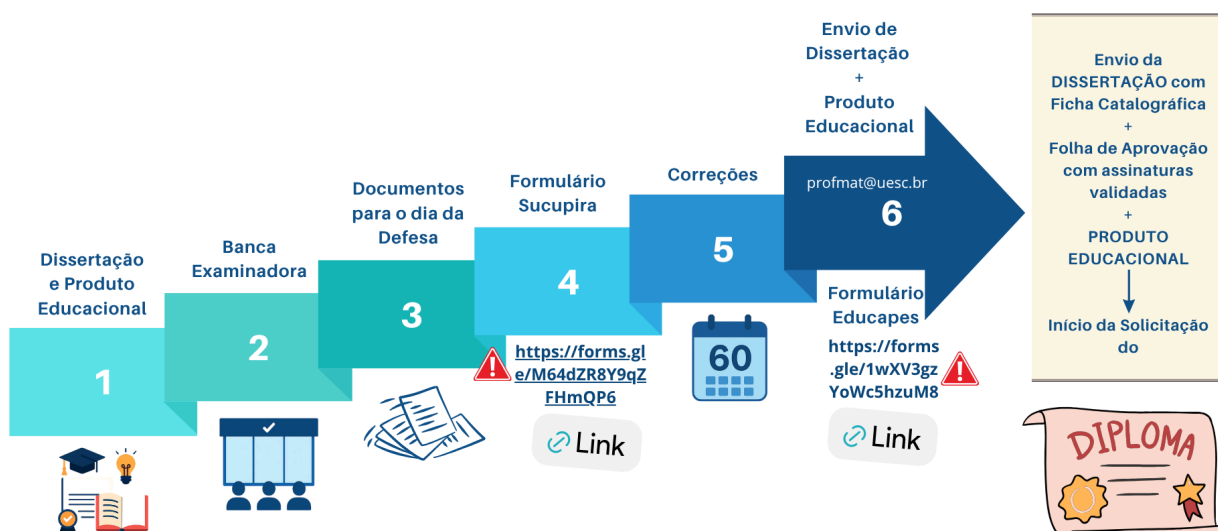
Dissertação e Produto Educacional

1

Banca Examinadora

2

Documentos para o dia da Defesa

3

Formulário Sucupira

4

https://forms.gle/M64dZR8Y9qZFHmQP6

Link

Correções

5

60

Envio de Dissertação + Produto Educacional

profmat@uesc.br

6

Formulário Educapes

https://forms.gle/1wXV3gzYoWc5hzuM8

Link

Envio da DISSERTAÇÃO com Ficha Catalográfica + Folha de Aprovação com assinaturas validadas + PRODUTO EDUCACIONAL

Início da Solicitação do

DIPLOMA